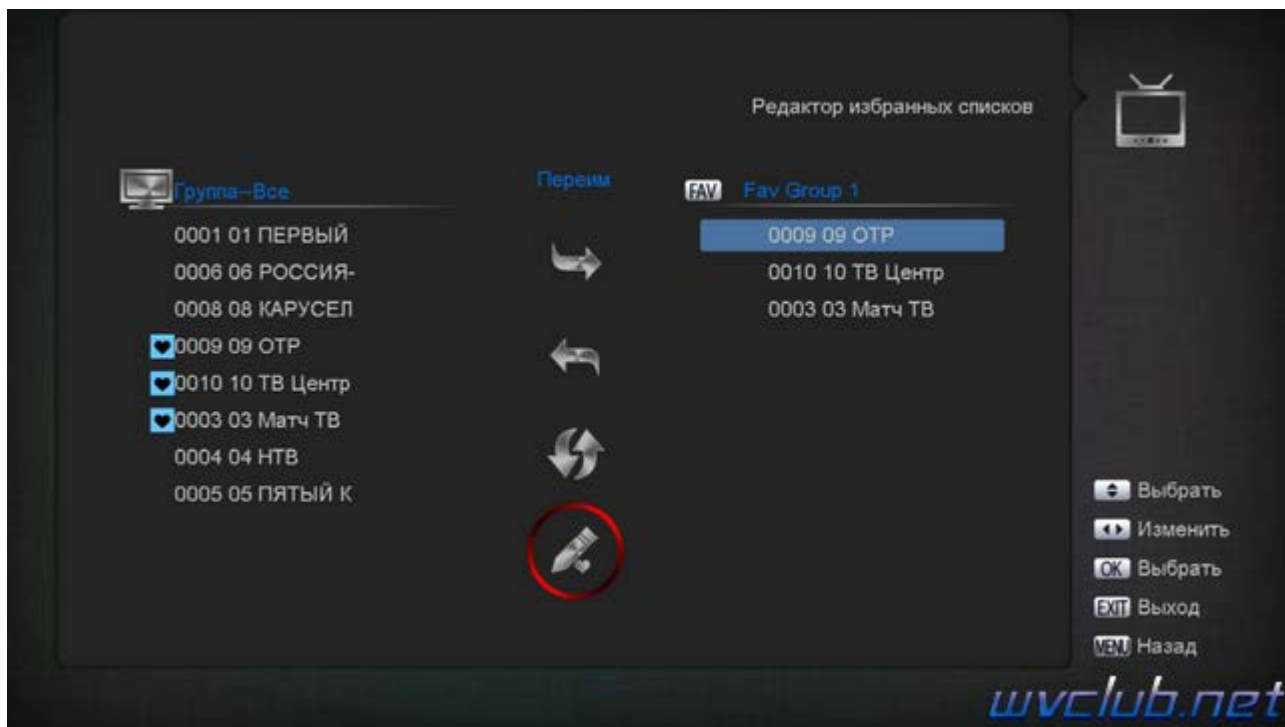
Редактор избранных списков

Группа--Все

0001 01 ПЕРВЫЙ
0006 06 РОССИЯ-
0008 08 КАРУСЕЛ
0009 09 ОТР
0010 10 ТВ Центр
0003 03 Матч ТВ
0004 04 НТВ
0005 05 ПЯТЫЙ К

Переим

FAV Fav Group 1

0009 09 ОТР
0010 10 ТВ Центр
0003 03 Матч ТВ

Выбрать
Изменить
OK Выбрать
EXIT Выход
MENU Назад

wvclub.net